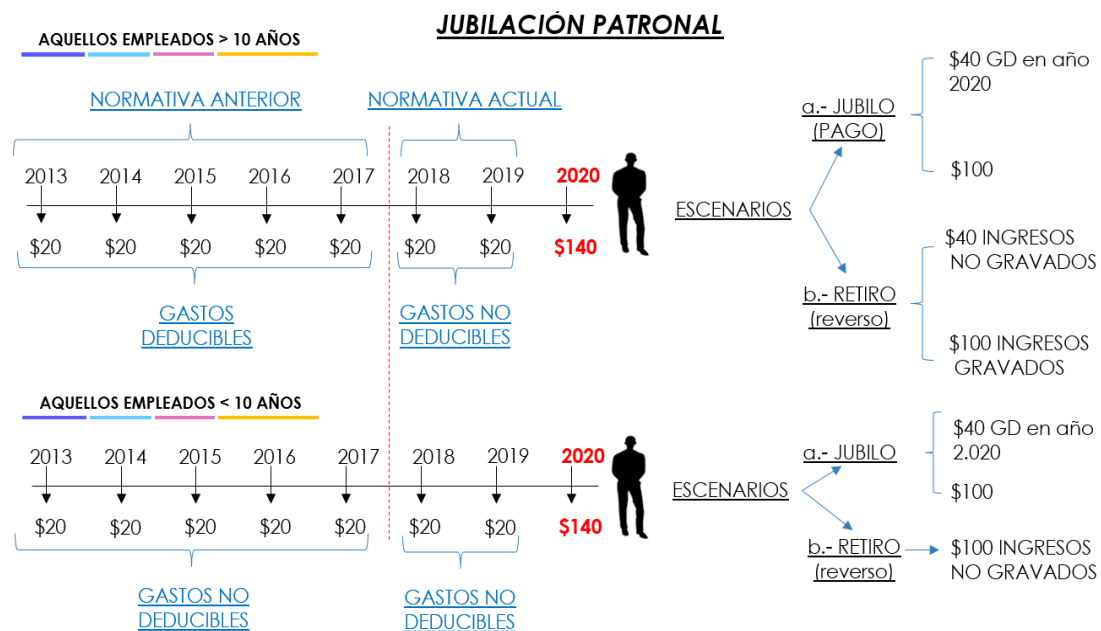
JUBILACIÓN PATRONAL

AQUELLOS EMPLEADOS > 10 AÑOS

NORMATIVA ANTERIOR

NORMATIVA ACTUAL

2013 2014 2015 2016 2017 2018 2019 2020

$20 $20 $20 $20 $20 $20 $20 $140

GASTOS DEDUCIBLES

GASTOS NO DEDUCIBLES

ESCENARIOS

a.- JUBILO (PAGO)

$40 GD en año 2020

$100

b.- RETIRO (reverso)

$40 INGRESOS NO GRAVADOS

$100 INGRESOS GRAVADOS

AQUELLOS EMPLEADOS < 10 AÑOS

2013 2014 2015 2016 2017 2018 2019 2020

$20 $20 $20 $20 $20 $20 $20 $140

GASTOS NO DEDUCIBLES

GASTOS NO DEDUCIBLES

ESCENARIOS

a.- JUBILO

$40 GD en año 2.020

$100

b.- RETIRO (reverso)

$100 INGRESOS NO GRAVADOS